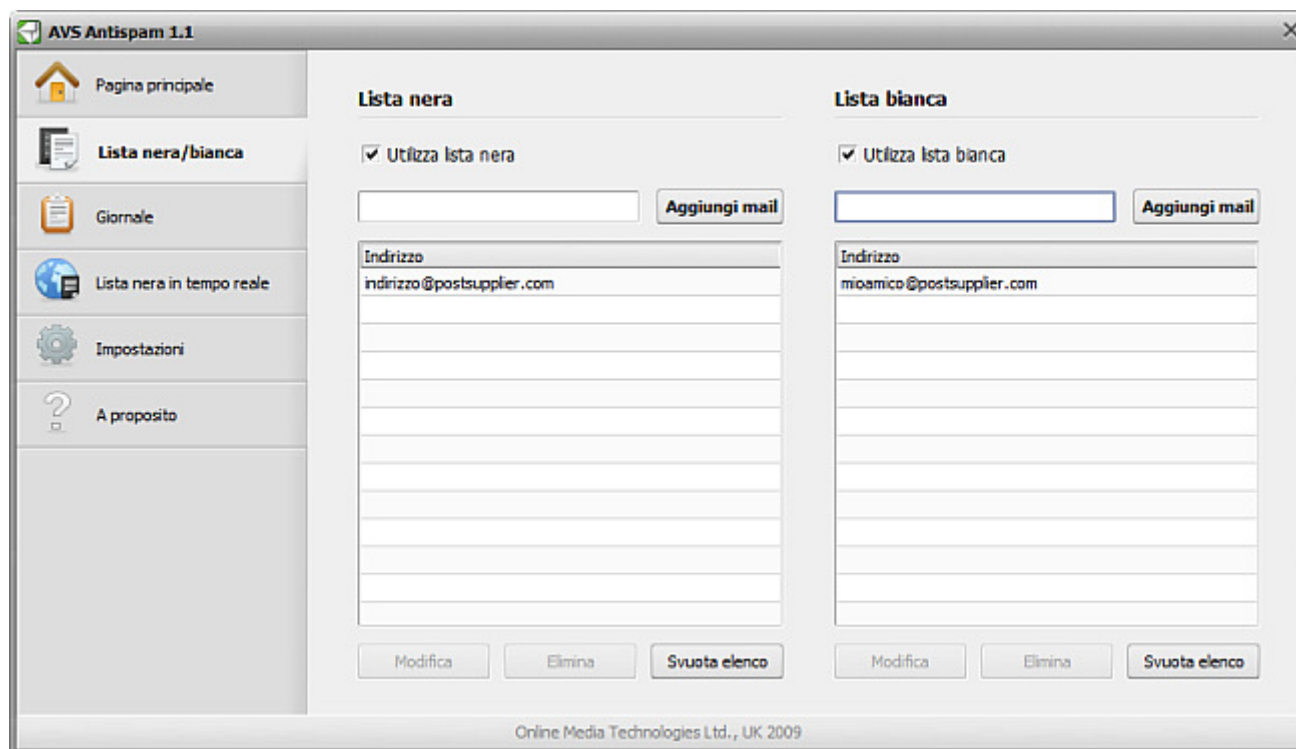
AVS Antispam 1.1

×

Pagina principale

Lista nera/bianca

Giornale

Lista nera in tempo reale

Impostazioni

A proposito

Lista nera

✔ Utilizza lista nera

Aggiungi mail

| Indirizzo |
|---|
| indirizzo@postsupplier.com |

Modifica

Elimina

Svuota elenco

Lista bianca

✔ Utilizza lista bianca

Aggiungi mail

| Indirizzo |
|---|
| mioamico@postsupplier.com |

Modifica

Elimina

Svuota elenco

Online Media Technologies Ltd., UK 2009